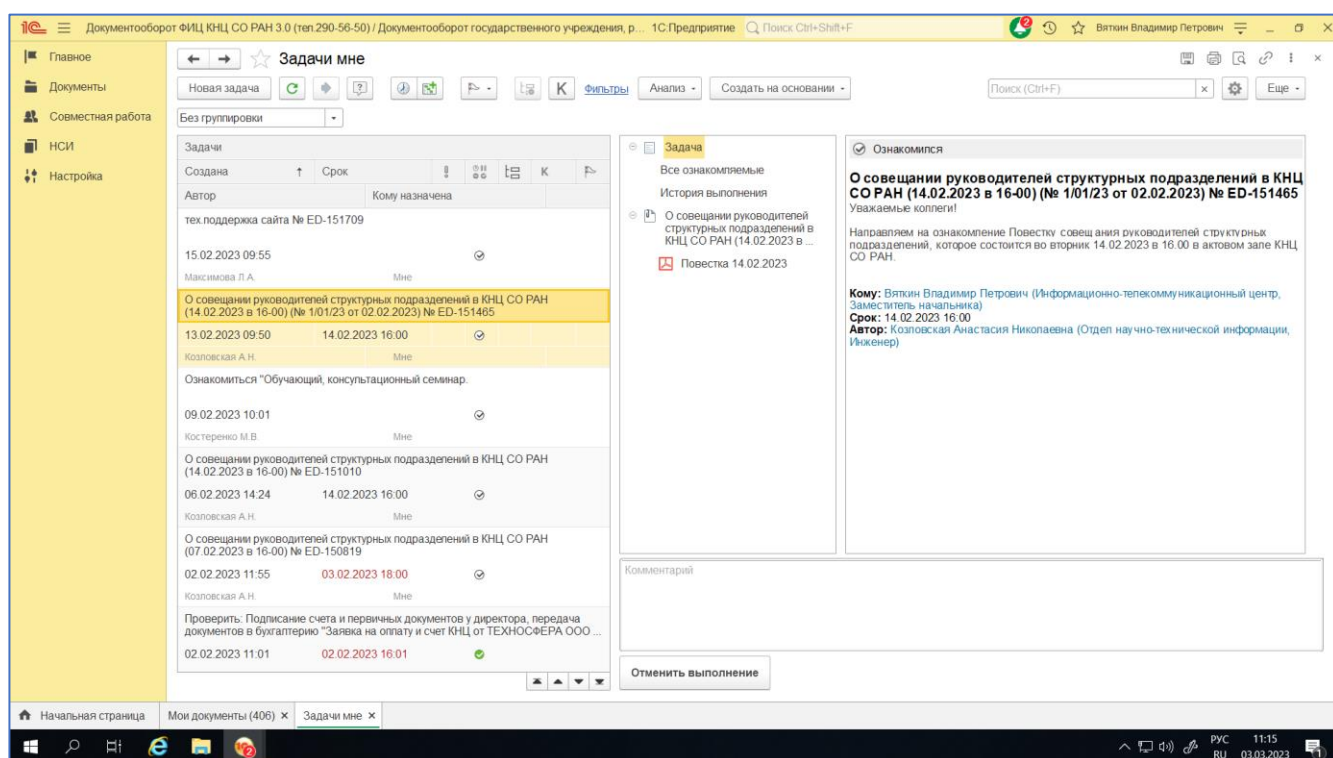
Документооборот ФИЦ КНЦ СО РАН 3.0 (тел.290-56-50) / Документооборот государственного учреждения, р... 1С:Предприятие Поиск Ctrl+Shift+F Вяткин Владимир Петрович

Главное
Документы
Совместная работа
НСИ
Настройка

Задачи мне

Новая задача Фильтры Анализ Создать на основании Поиск (Ctrl+F) Еще

Без группировки

Задачи

| Создана | Срок | | |
|---|---|---|---|
| Автор | Кому назначена | | |
| тех.поддержка сайта № ED-151709 | | | |
| 15.02.2023 09:55 | | | |
| Максимова Л.А. | Мне | | |
| О совещании руководителей структурных подразделений в КНЦ СО РАН (14.02.2023 в 16-00) (№ 1/01/23 от 02.02.2023) № ED-151465 | | | |
| 13.02.2023 09:50 | 14.02.2023 16:00 | | |
| Козловская А.Н. | Мне | | |
| Ознакомиться "Обучающий, консультационный семинар. | | | |
| 09.02.2023 10:01 | | | |
| Костеренко М.В. | Мне | | |
| О совещании руководителей структурных подразделений в КНЦ СО РАН (14.02.2023 в 16-00) № ED-151010 | | | |
| 06.02.2023 14:24 | 14.02.2023 16:00 | | |
| Козловская А.Н. | Мне | | |
| О совещании руководителей структурных подразделений в КНЦ СО РАН (07.02.2023 в 16-00) № ED-150819 | | | |
| 02.02.2023 11:55 | 03.02.2023 18:00 | | |
| Козловская А.Н. | Мне | | |
| Проверить: Подписание счета и первичных документов у директора, передача документов в бухгалтерию "Заявка на оплату и счет КНЦ от ТЕХНОСФЕРА ООО ... | | | |
| 02.02.2023 11:01 | 02.02.2023 16:01 | | |

Задача
Все ознакомляемые
История выполнения
О совещании руководителей структурных подразделений в КНЦ СО РАН (14.02.2023 в ...
Повестка 14.02.2023

Ознакомился

О совещании руководителей структурных подразделений в КНЦ СО РАН (14.02.2023 в 16-00) (№ 1/01/23 от 02.02.2023) № ED-151465
Уважаемые коллеги!

Направляем на ознакомление Повестку совещания руководителей структурных подразделений, которое состоится во вторник 14.02.2023 в 16.00 в актовом зале КНЦ СО РАН.

Кому: Вяткин Владимир Петрович (Информационно-телекоммуникационный центр, Заместитель начальника)
Срок: 14.02.2023 16:00
Автор: Козловская Анастасия Николаевна (Отдел научно-технической информации, Инженер)

Комментарий

Отменить выполнение

Начальная страница Мои документы (406) × Задачи мне ×

РУС RU 11:15 03.03.2023